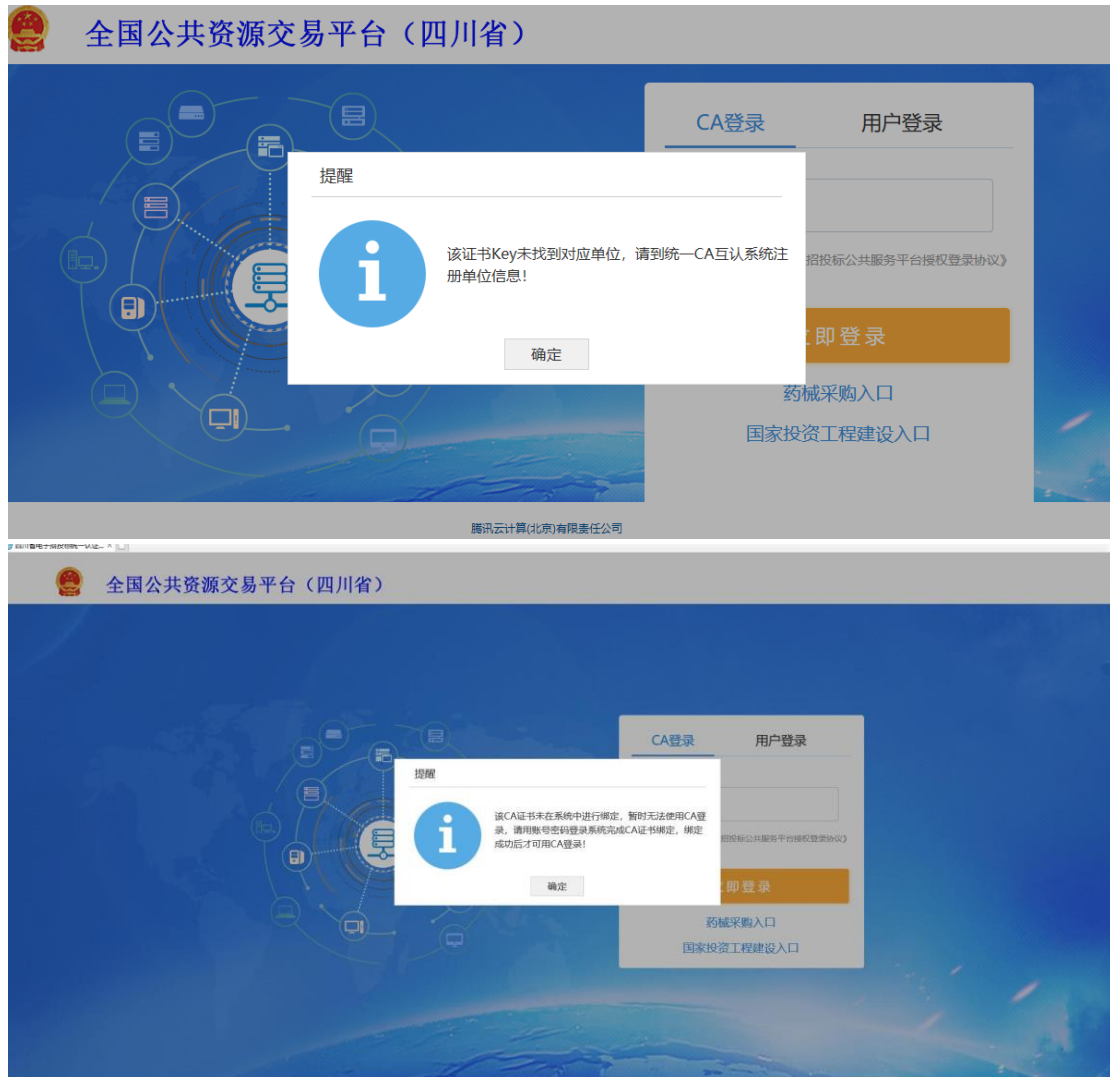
全国公共资源交易平台（四川省）

CA登录 用户登录

提醒

该证书Key未找到对应单位，请到统一CA互认系统注册单位信息!

确定

招投标公共服务平台授权登录协议》

立即登录

药械采购入口

国家投资工程建设入口

腾讯云计算(北京)有限责任公司

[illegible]

全国公共资源交易平台（四川省）

CA登录 用户登录

提醒

该CA证书未在系统中进行绑定，暂时无法使用CA登录，请用账号密码登录系统完成CA证书绑定，绑定成功后才可用CA登录!

确定

招投标公共服务平台授权登录协议》

立即登录

药械采购入口

国家投资工程建设入口